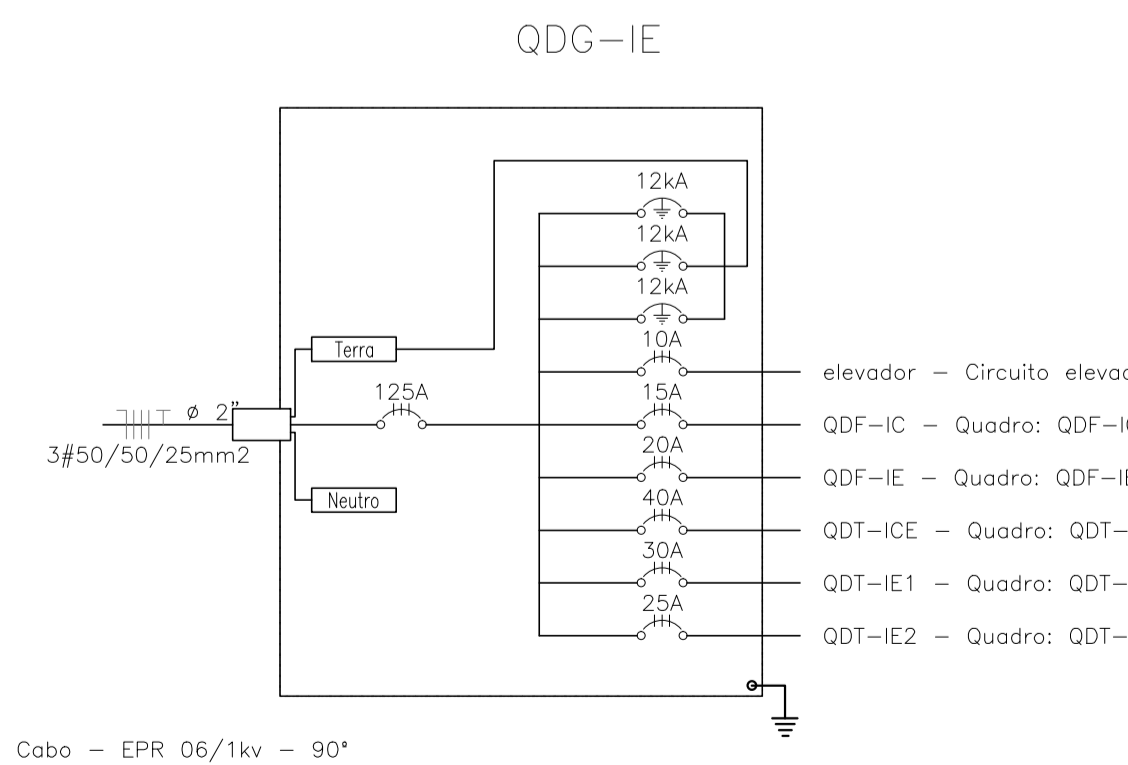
QDG—IE

12kA
12kA
12kA
Terra
10A
elevador — Circuito elevad
ø 2"
125A
15A
QDF—IC — Quadro: QDF—I
3#50/50/25mm2
20A
QDF—IE — Quadro: QDF—I
Neutro
40A
QDT—ICE — Quadro: QDT—
30A
QDT—IE1 — Quadro: QDT—
25A
QDT—IE2 — Quadro: QDT—

Cabo — EPR 06/1kv — 90°